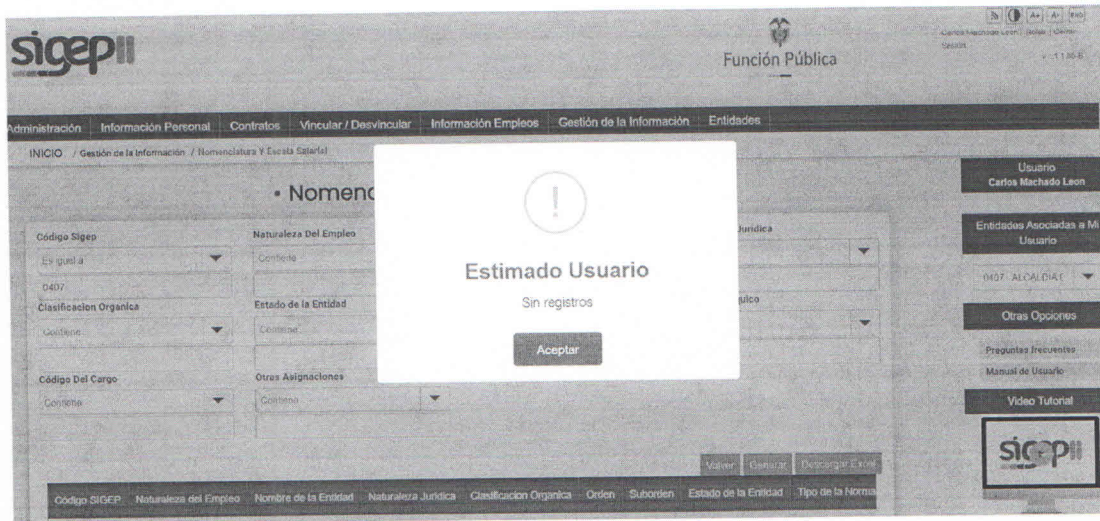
sigepII

Función Pública

Carlos Machado Leon | Salida | Cierre Sesión

v 1.1.46.6

Administración | Información Personal | Contratos | Vincular / Desvincular | Información Empleos | Gestión de la Información | Entidades

INICIO / Gestión de la Información / Nomenclatura Y Escala Salarial

• Nomenc

Código Sigep
Es igual a
0407

Naturaleza Del Empleo
Contiene

Juridica

Clasificacion Organica
Contiene

Estado de la Entidad
Contiene

quico

Código Del Cargo
Contiene

Otras Asignaciones
Contiene

!

Estimado Usuario

Sin registros

Aceptar

Volver | Generar | Descargar Excel

| Código SIGEP | Naturaleza del Empleo | Nombre de la Entidad | Naturaleza Juridica | Clasificacion Organica | Orden | Suborden | Estado de la Entidad | Tipo de la Norma |
|---|---|---|---|---|---|---|---|---|

Usuario
Carlos Machado Leon

Entidades Asociadas a Mi Usuario

0407 - ALCALDIA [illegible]

Otras Opciones

Preguntas frecuentes

Manual de Usuario

Video Tutorial

sigepII